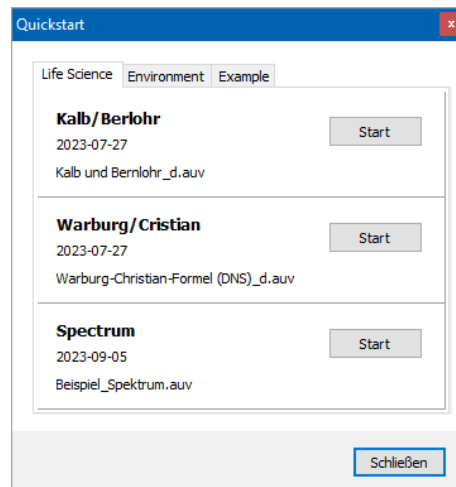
Quickstart

x

Life Science | Environment | Example

**Kalb/Berlohr**
2023-07-27
Kalb und Bernlohr_d.auv

Start

**Warburg/Cristian**
2023-07-27
Warburg-Christian-Formel (DNS)_d.auv

Start

**Spectrum**
2023-09-05
Beispiel_Spektrum.auv

Start

Schließen